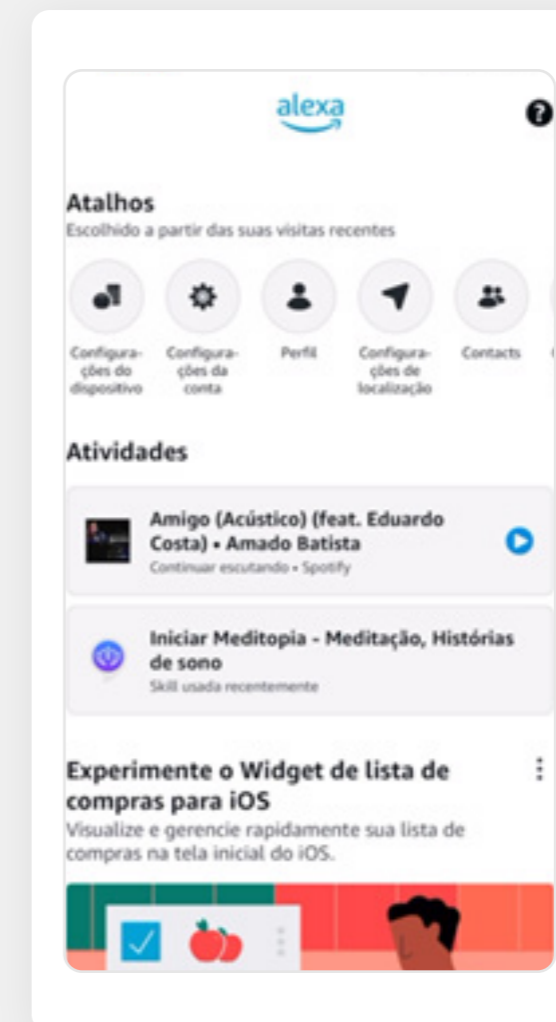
alexa

Atalhos
Escolhido a partir das suas visitas recentes

Configurações do dispositivo
Configurações da conta
Perfil
Configurações de localização
Contacts

Atividades

Amigo (Acústico) (feat. Eduardo Costa) • Amado Batista
Continuar escutando • Spotify

Iniciar Meditopia - Meditação, Histórias de sono
Skill usada recentemente

Experimente o Widget de lista de compras para iOS
Visualize e gerencie rapidamente sua lista de compras na tela inicial do iOS.